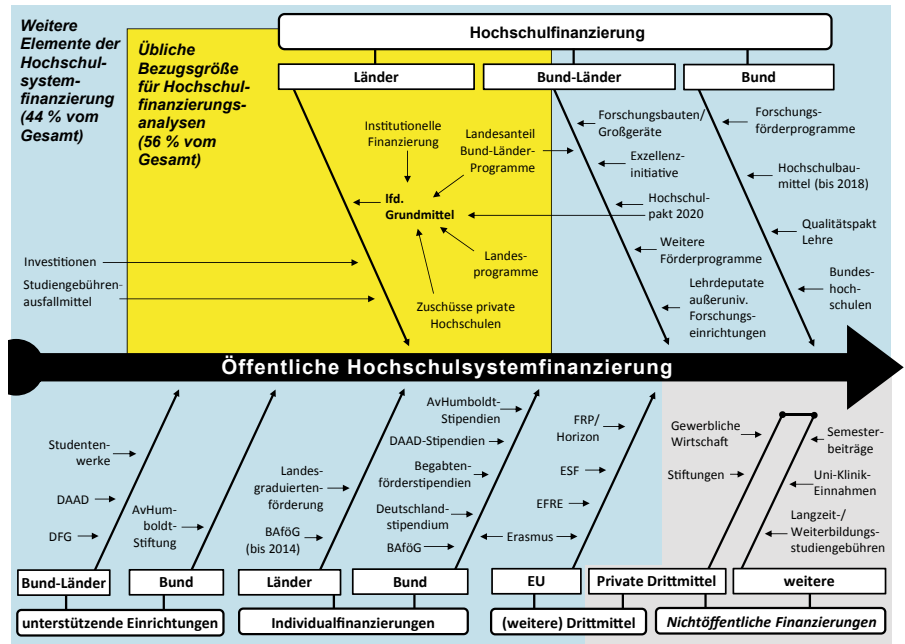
Weitere Elemente der Hochschulsystemfinanzierung (44 % vom Gesamt)

Übliche Bezugsgröße für Hochschulfinanzierungsanalysen (56 % vom Gesamt)

Hochschulfinanzierung

Länder

Bund-Länder

Bund

Institutionelle Finanzierung

Landesanteil Bund-Länder-Programme

lfd. Grundmittel

Landesprogramme

Zuschüsse private Hochschulen

Investitionen

Studiengebühren-ausfallmittel

Forschungsbauten/ Großgeräte

Exzellenz-initiative

Hochschul-pakt 2020

Weitere Förderprogramme

Lehrdeputate außeruniv. Forschungs-einrichtungen

Forschungs-förderprogramme

Hochschulbau-mittel (bis 2018)

Qualitätspakt Lehre

Bundes-hoch-schulen

Öffentliche Hochschulsystemfinanzierung

Studenten-werke

DAAD

DFG

AvHum-boldt-Stiftung

Landes-graduierten-förderung

BAföG (bis 2014)

AvHumboldt-Stipendien

DAAD-Stipendien

Begabten-förderstipendien

Deutschland-stipendium

BAföG

FRP/ Horizon

ESF

EFRE

Erasmus

Gewerbliche Wirtschaft

Stiftungen

Semester-beiträge

Uni-Klinik-Einnahmen

Langzeit-/ Weiterbildungs-studiengebühren

Bund-Länder

Bund

Länder

Bund

EU

Private Drittmittel

weitere

unterstützende Einrichtungen

Individualfinanzierungen

(weitere) Drittmittel

Nichtöffentliche Finanzierungen